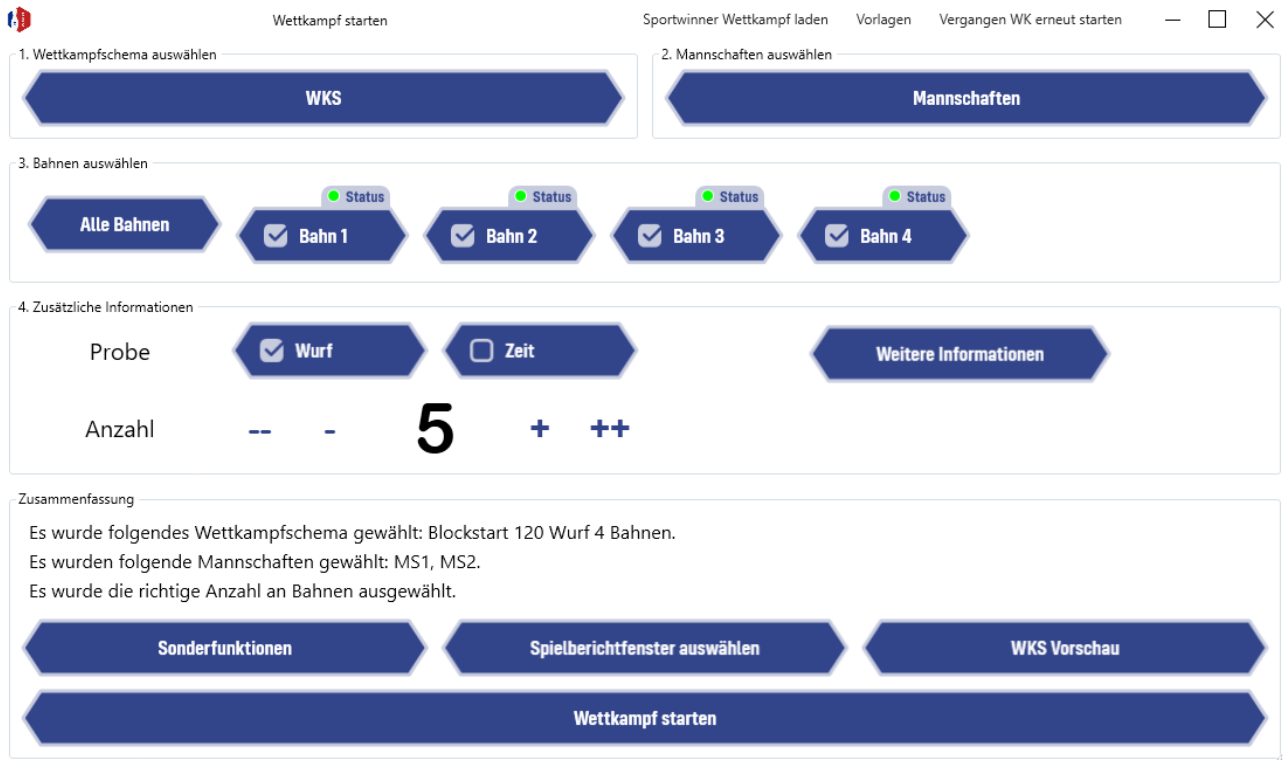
Wettkampf starten

Sportwinner Wettkampf laden Vorlagen Vergangen WK erneut starten

1. Wettkampfschema auswählen

WKS

2. Mannschaften auswählen

Mannschaften

3. Bahnen auswählen

Alle Bahnen

Status
Bahn 1

Status
Bahn 2

Status
Bahn 3

Status
Bahn 4

4. Zusätzliche Informationen

Probe

Wurf

Zeit

Weitere Informationen

Anzahl

--

-

5

+

++

Zusammenfassung

Es wurde folgendes Wettkampfschema gewählt: Blockstart 120 Wurf 4 Bahnen.
Es wurden folgende Mannschaften gewählt: MS1, MS2.
Es wurde die richtige Anzahl an Bahnen ausgewählt.

Sonderfunktionen

Spielberichtfenster auswählen

WKS Vorschau

Wettkampf starten